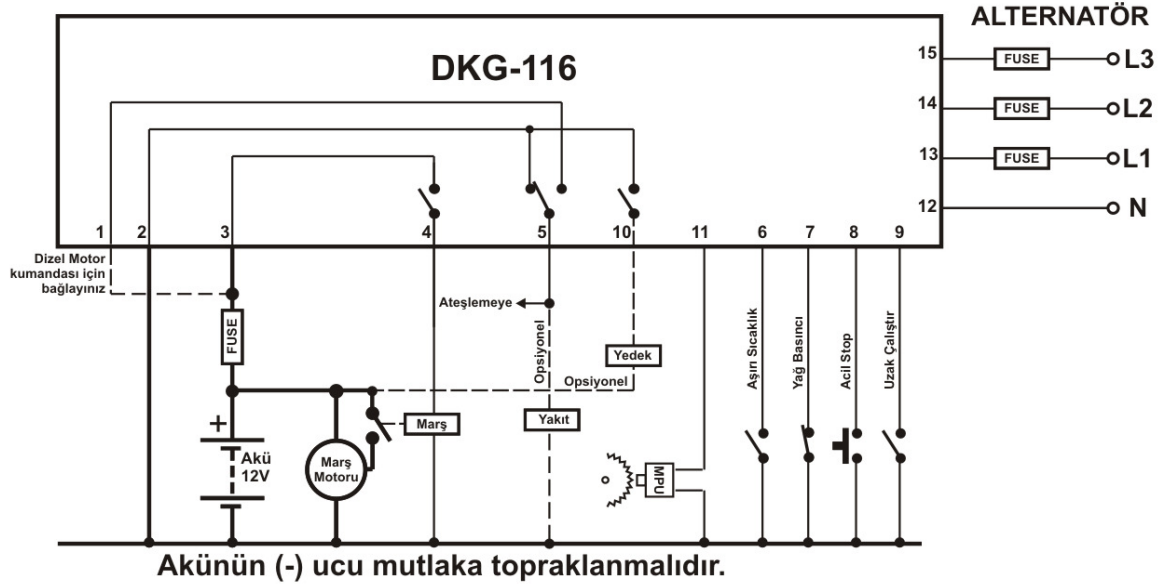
ALTERNATÖR

DKG-116

15 FUSE L3
14 FUSE L2
13 FUSE L1
12 N

1 2 3 4 5 10 11 6 7 8 9

Dizel Motor kumandası için bağlayınız

FUSE

Ateşlemeye

Opsiyonel

Yedek

Opsiyonel

Marş

Yakıt

+
Akü 12V

Marş Motoru

MPU

Aşırı Sıcaklık
Yağ Basıncı
Acil Stop
Uzak Çalıştır

Akünün (-) ucu mutlaka topraklanmalıdır.